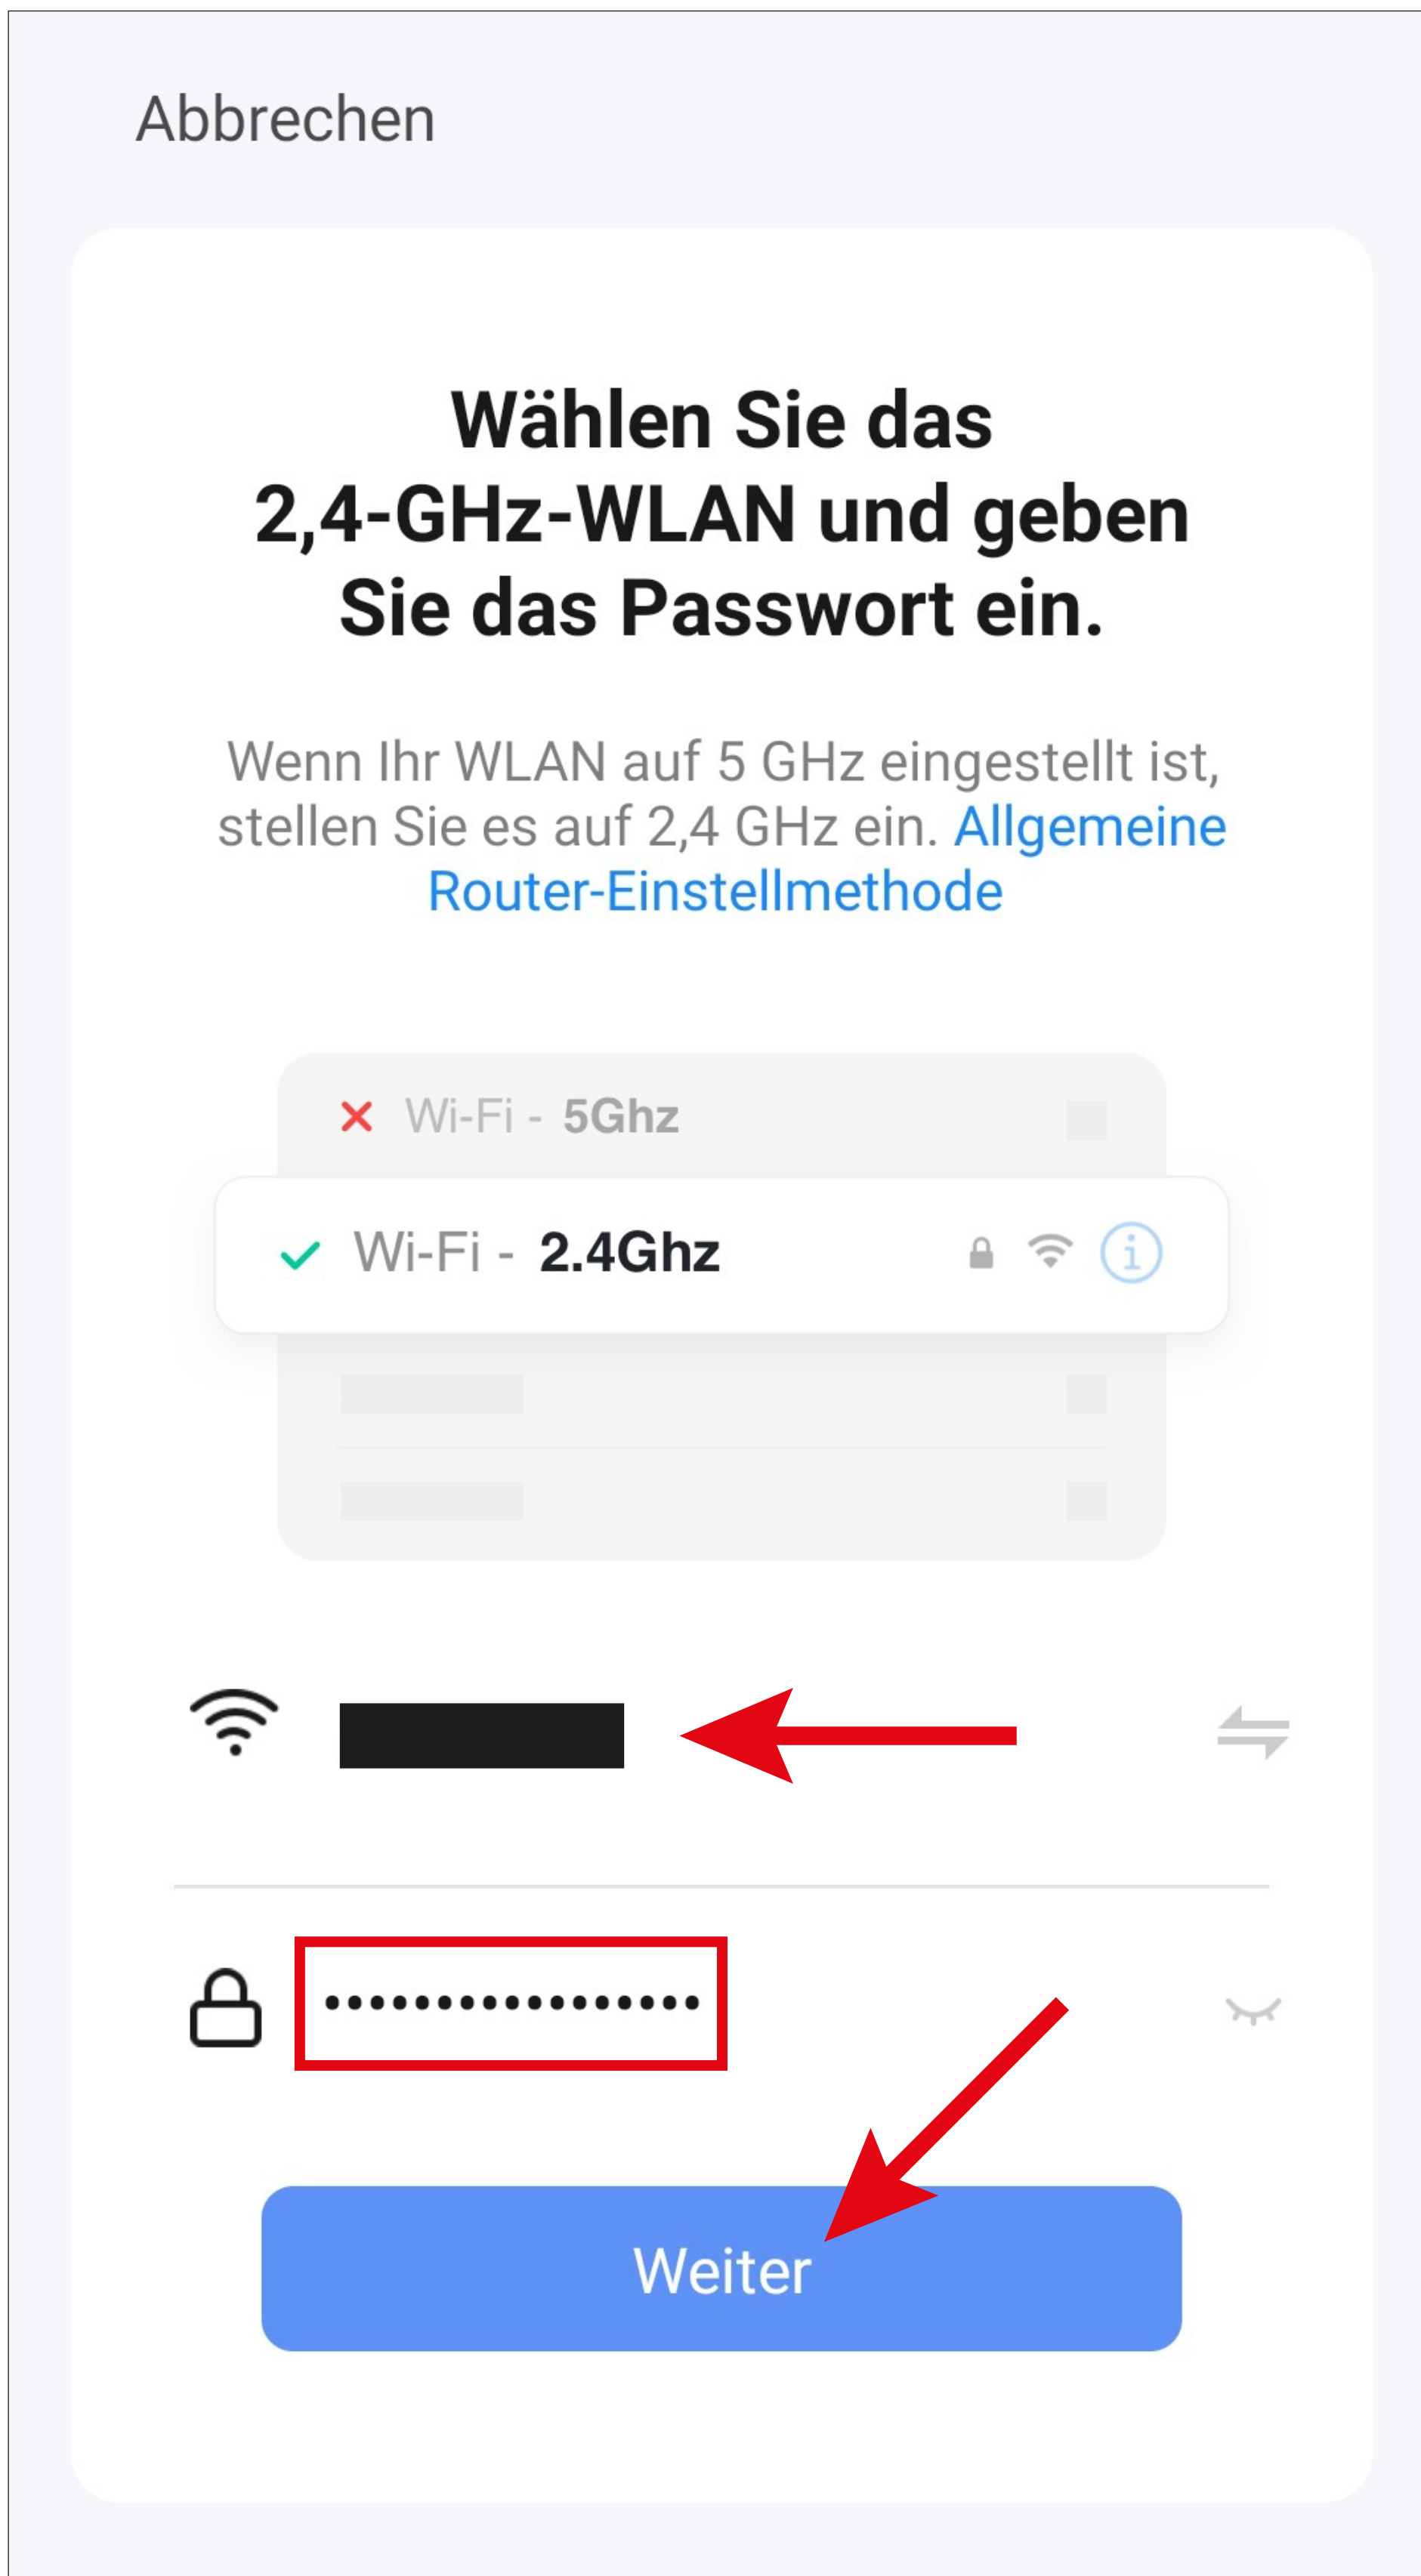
Abbrechen

Wählen Sie das 2,4-GHz-WLAN und geben Sie das Passwort ein.

Wenn Ihr WLAN auf 5 GHz eingestellt ist, stellen Sie es auf 2,4 GHz ein. Allgemeine Router-Einstellmethode

Wi-Fi - 5Ghz

Wi-Fi - 2.4Ghz

••••••••••••••••

Weiter